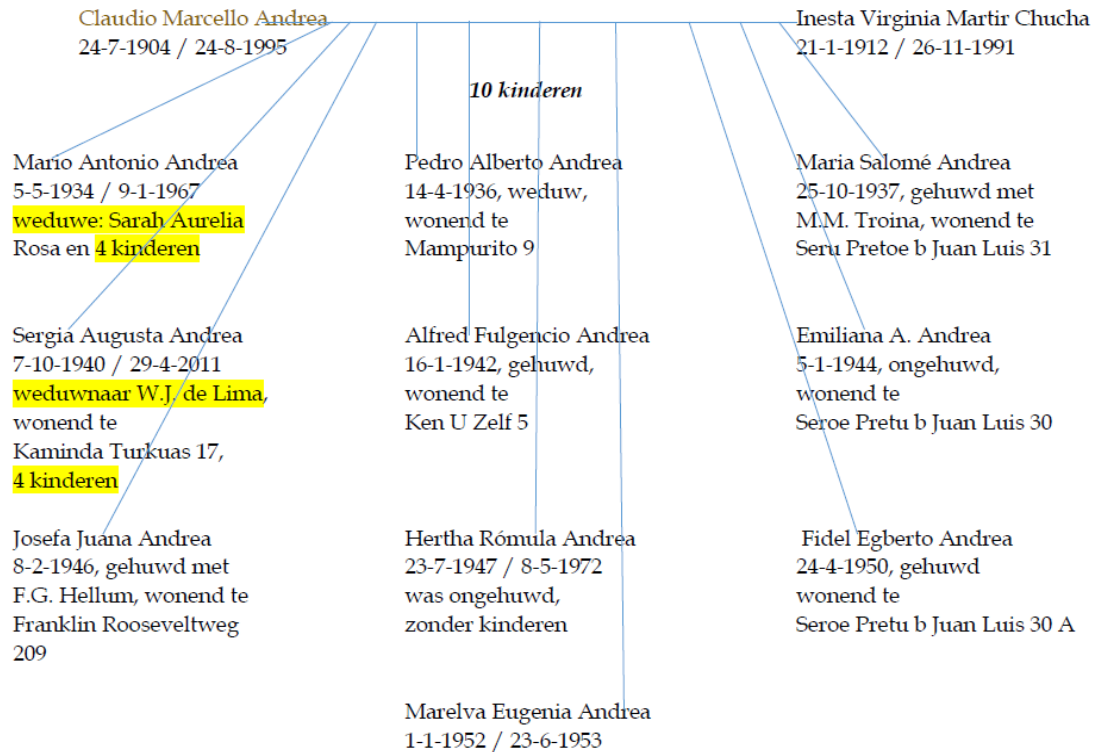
Claudio Marcello Andrea
24-7-1904 / 24-8-1995

Inesta Virginia Martir Chucha
21-1-1912 / 26-11-1991

**10 kinderen**

Mario Antonio Andrea
5-5-1934 / 9-1-1967
weduwe: Sarah Aurelia Rosa en 4 kinderen

Pedro Alberto Andrea
14-4-1936, weduw, wonend te Mampurito 9

Maria Salomé Andrea
25-10-1937, gehuwd met M.M. Troina, wonend te Seru Pretoe b Juan Luis 31

Sergia Augusta Andrea
7-10-1940 / 29-4-2011
weduwnaar W.J. de Lima, wonend te Kaminda Turkuas 17, 4 kinderen

Alfred Fulgencio Andrea
16-1-1942, gehuwd, wonend te Ken U Zelf 5

Emiliana A. Andrea
5-1-1944, ongehuwd, wonend te Seroe Pretu b Juan Luis 30

Josefa Juana Andrea
8-2-1946, gehuwd met F.G. Hellum, wonend te Franklin Rooseveltweg 209

Hertha Rómula Andrea
23-7-1947 / 8-5-1972
was ongehuwd, zonder kinderen

Fidel Egberto Andrea
24-4-1950, gehuwd wonend te Seroe Pretu b Juan Luis 30 A

Marelva Eugenia Andrea
1-1-1952 / 23-6-1953